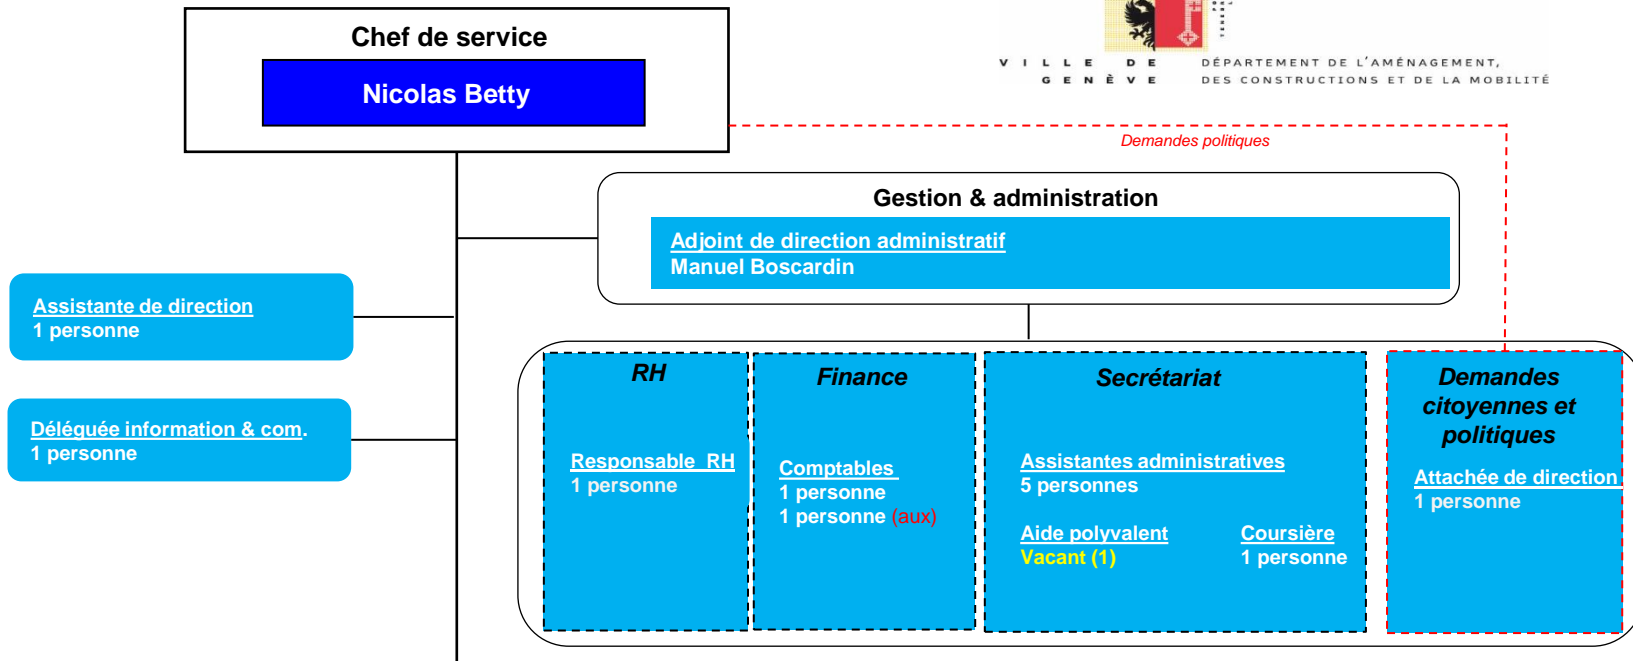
Chef de service

Nicolas Betty

VILLE DE GENÈVE

DÉPARTEMENT DE L'AMÉNAGEMENT, DES CONSTRUCTIONS ET DE LA MOBILITÉ

Demandes politiques

Gestion & administration

Adjoint de direction administratif
Manuel Boscardin

Assistante de direction
1 personne

Déléguée information & com.
1 personne

RH

Responsable RH
1 personne

Finance

Comptables
1 personne
1 personne (aux)

Secrétariat

Assistantes administratives
5 personnes

Aide polyvalent
Vacant (1)

Coursière
1 personne

Demandes citoyennes et politiques

Attachée de direction
1 personne